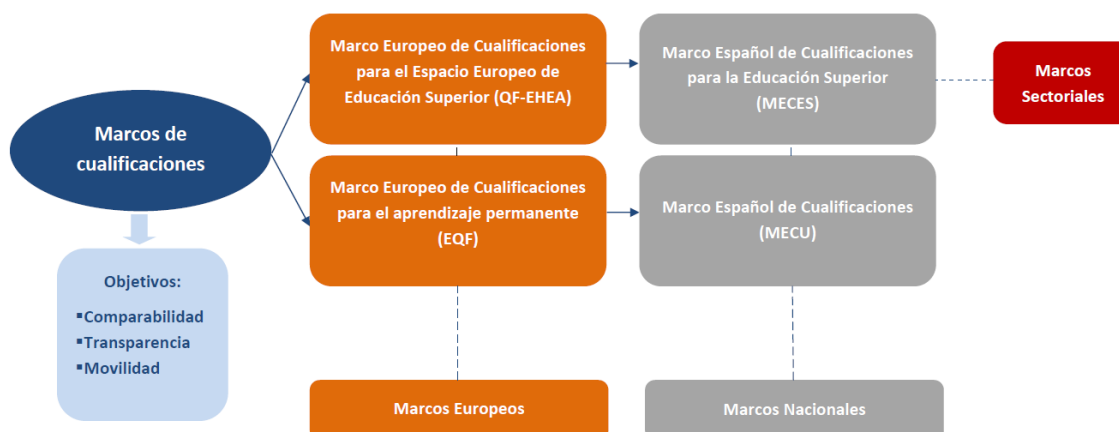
Marcos de cualificaciones

Objetivos:
▪Comparabilidad
▪Transparencia
▪Movilidad

Marco Europeo de Cualificaciones para el Espacio Europeo de Educación Superior (QF-EHEA)

Marco Europeo de Cualificaciones para el aprendizaje permanente (EQF)

Marco Español de Cualificaciones para la Educación Superior (MECES)

Marco Español de Cualificaciones (MECU)

Marcos Sectoriales

Marcos Europeos

Marcos Nacionales